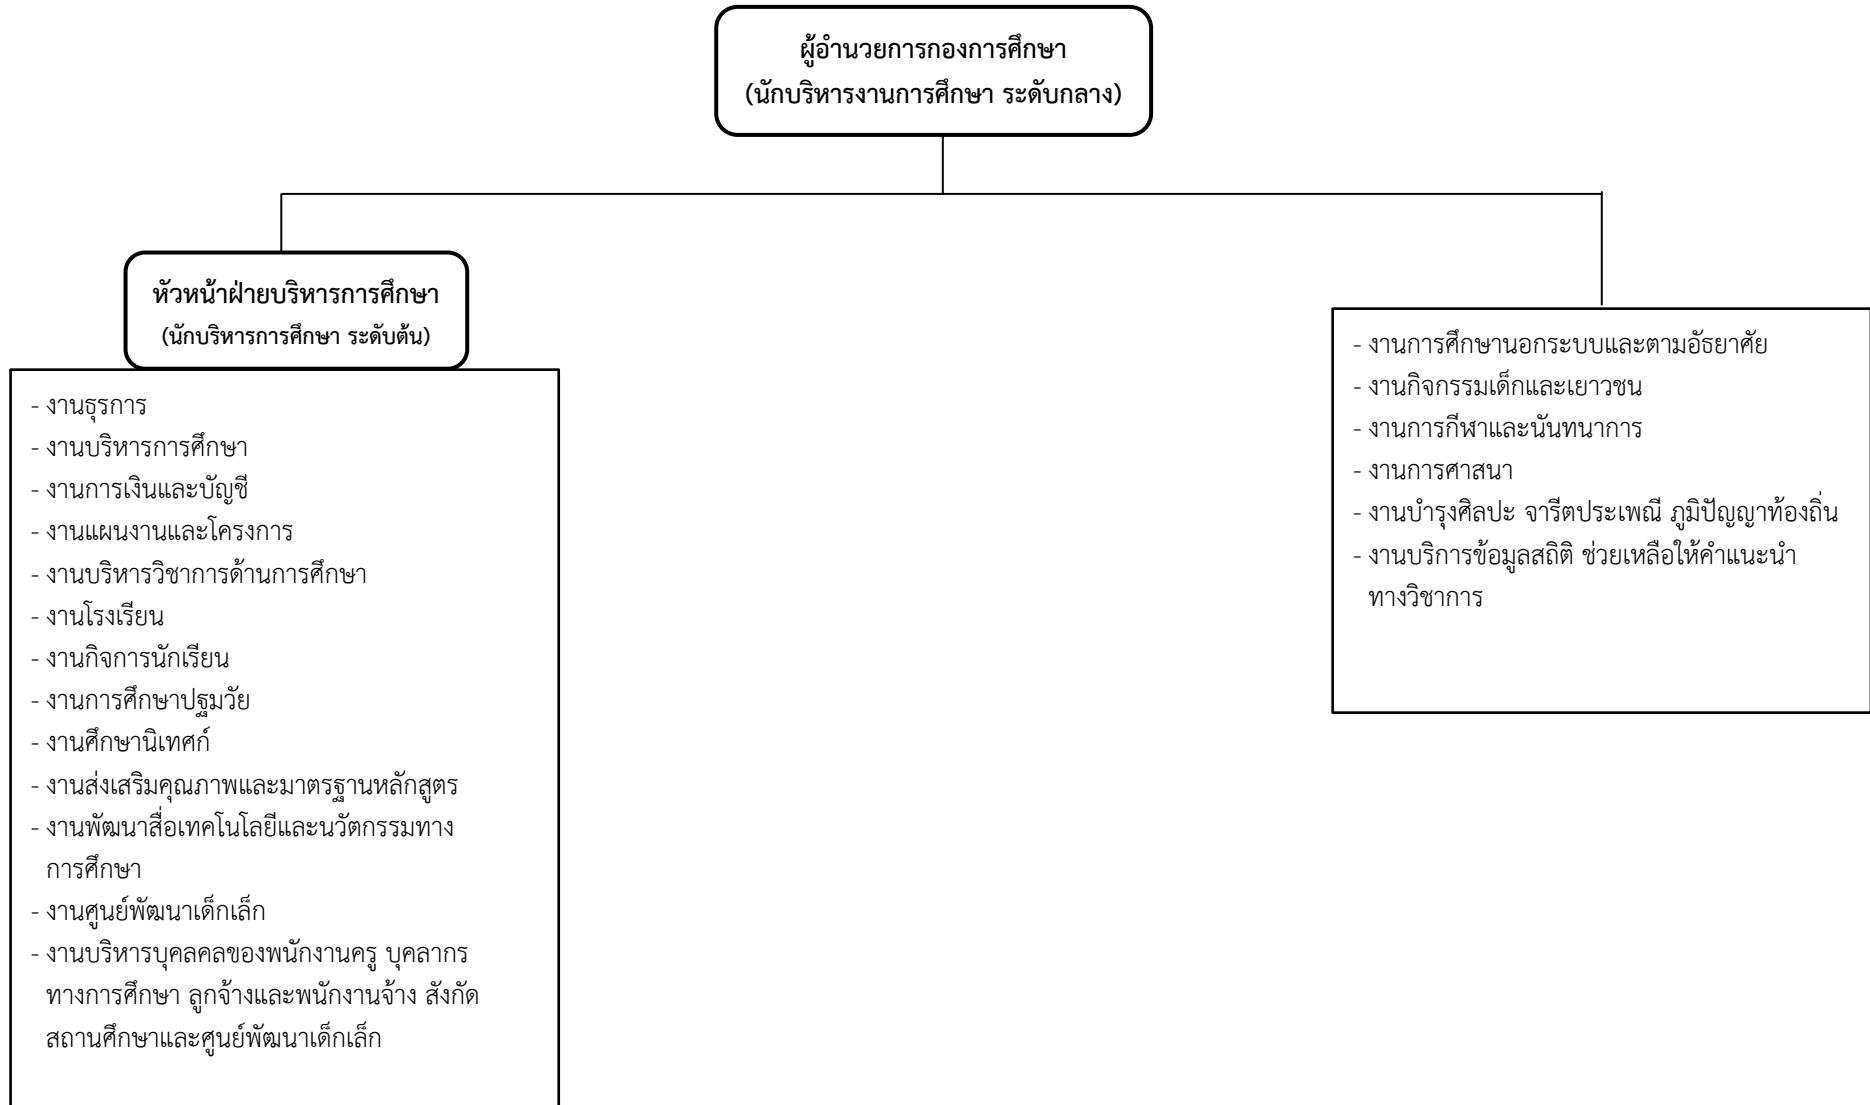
ผู้อำนวยการกองการศึกษา
(นักบริหารงานการศึกษา ระดับกลาง)

หัวหน้าฝ่ายบริหารการศึกษา
(นักบริหารการศึกษา ระดับต้น)

- งานธุรการ
- งานบริหารการศึกษา
- งานการเงินและบัญชี
- งานแผนงานและโครงการ
- งานบริหารวิชาการด้านการศึกษา
- งานโรงเรียน
- งานกิจการนักเรียน
- งานการศึกษาปฐมวัย
- งานศึกษานิเทศก์
- งานส่งเสริมคุณภาพและมาตรฐานหลักสูตร
- งานพัฒนาสื่อเทคโนโลยีและนวัตกรรมทางการศึกษา
- งานศูนย์พัฒนาเด็กเล็ก
- งานบริหารบุคคลของพนักงานครู บุคลากรทางการศึกษา ลูกจ้างและพนักงานจ้าง สังกัดสถานศึกษาและศูนย์พัฒนาเด็กเล็ก

- งานการศึกษานอกระบบและตามอัธยาศัย
- งานกิจกรรมเด็กและเยาวชน
- งานการกีฬาและนันทนาการ
- งานการศาสนา
- งานบำรุงศิลปะ จารีตประเพณี ภูมิปัญญาท้องถิ่น
- งานบริการข้อมูลสถิติ ช่วยเหลือให้คำแนะนำทางวิชาการ